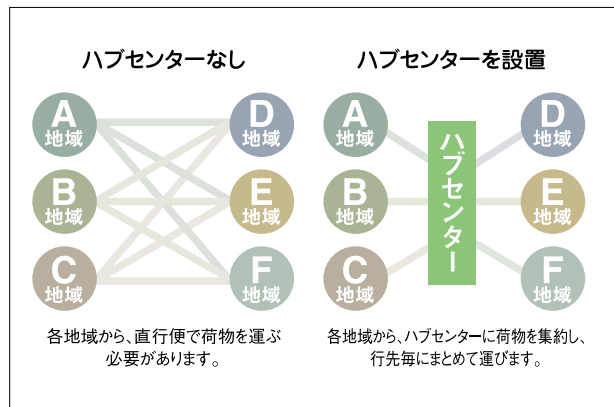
ハブセンターなし

A 地域
B 地域
C 地域
D 地域
E 地域
F 地域

各地域から、直行便で荷物を運ぶ必要があります。

ハブセンターを設置

A 地域
B 地域
C 地域
ハブセンター
D 地域
E 地域
F 地域

各地域から、ハブセンターに荷物を集約し、行先毎にまとめて運びます。